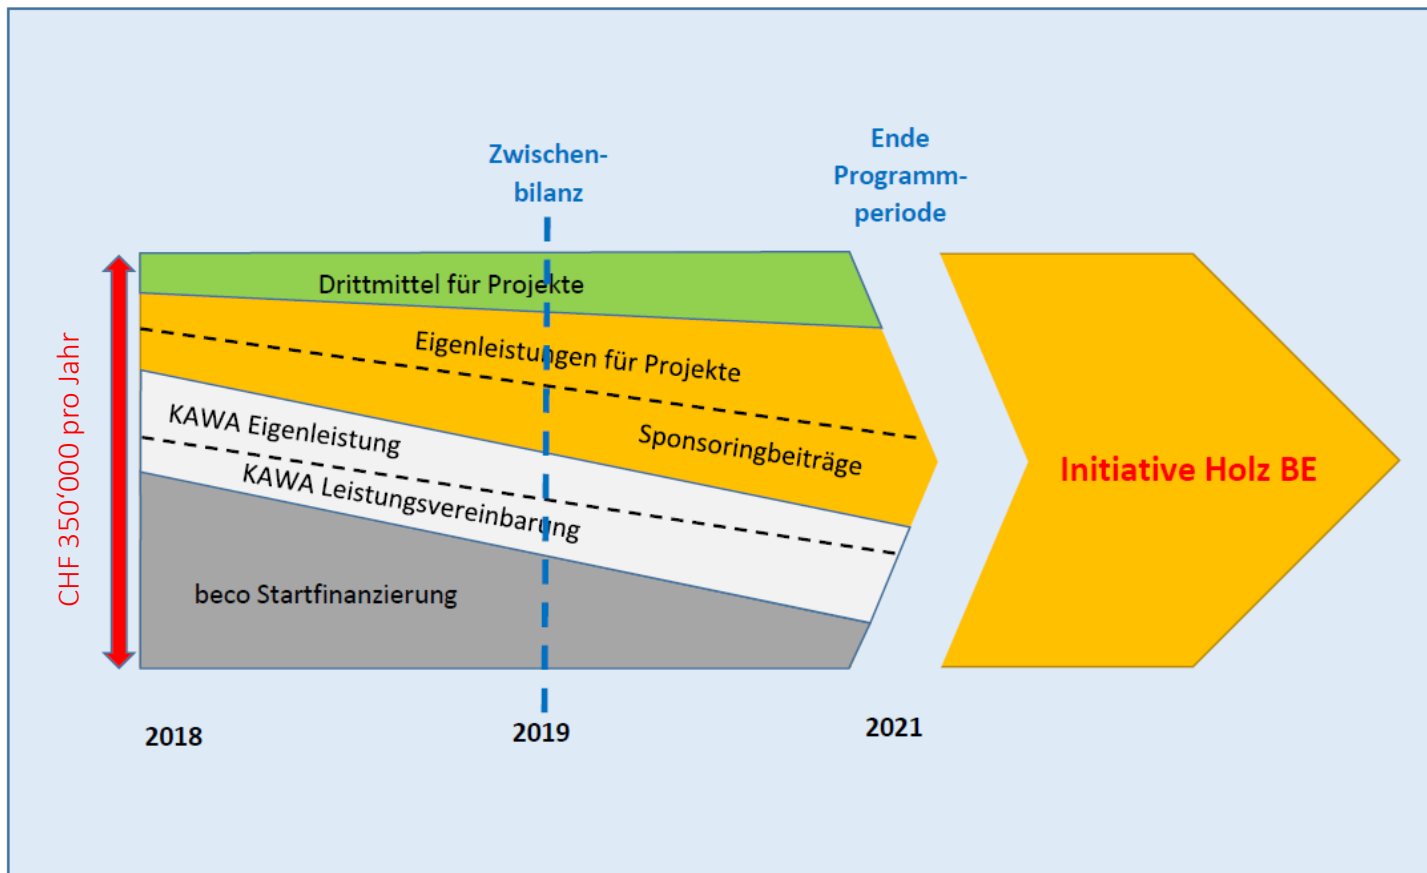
Zwischenbilanz

Ende Programmperiode

CHF 350'000 pro Jahr

Drittmittel für Projekte

Eigenleistungen für Projekte

Sponsoringbeiträge

KAWA Eigenleistung

KAWA Leistungsvereinbarung

beco Startfinanzierung

Initiative Holz BE

2018

2019

2021